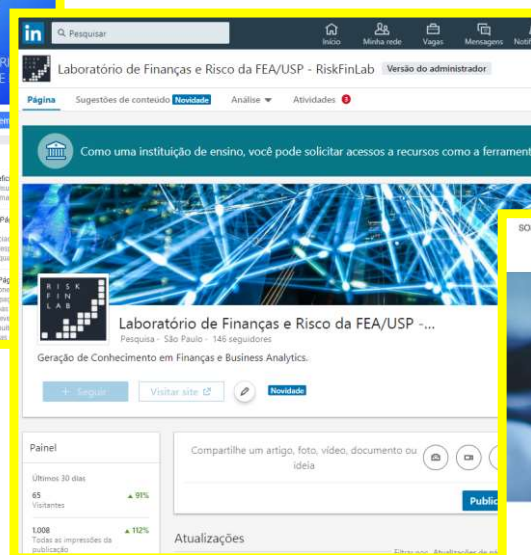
in Pesquisar

Início Minha rede Vagas Mensagens Notifi

Laboratório de Finanças e Risco da FEA/USP - RiskFinLab Versão do administrador

Página Sugestões de conteúdo Novidade Análise Atividades 3

Como uma instituição de ensino, você pode solicitar acessos a recursos como a ferrament

RISK FIN LAB

Laboratório de Finanças e Risco da FEA/USP -...

Pesquisa · São Paulo · 146 seguidores

Geração de Conhecimento em Finanças e Business Analytics.

+ Seguir Visitar site Novidade

Painel

Últimos 30 dias

65 Visitantes ▲ 91%

1.008 Todas as impressões da publicação ▲ 112%

Compartilhe um artigo, foto, vídeo, documento ou ideia

Public

Atualizações

SO

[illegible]